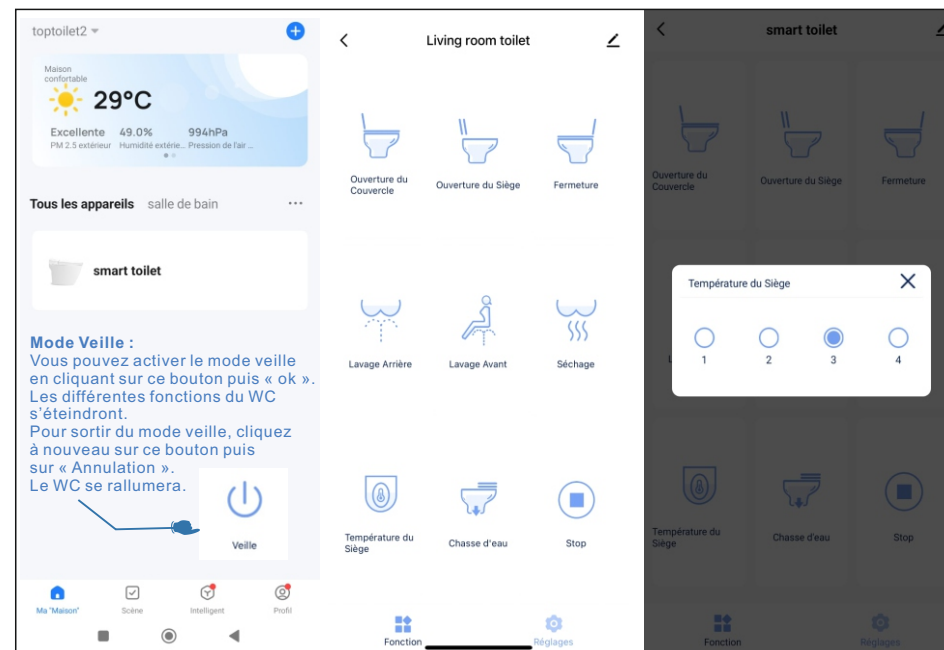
toptoilet2

Maison confortable
29°C
Excellente 49.0% 994hPa
PM 2.5 extérieur Humidité extérie... Pression de l'air ...

Tous les appareils salle de bain ···

smart toilet

Mode Veille :
Vous pouvez activer le mode veille en cliquant sur ce bouton puis « ok ». Les différentes fonctions du WC s'éteindront.
Pour sortir du mode veille, cliquez à nouveau sur ce bouton puis sur « Annulation ».
Le WC se rallumera.

Veille

Ma "Maison" Scène Intelligent Profil

Living room toilet

Ouverture du Couvercle
Ouverture du Siège
Fermeture
Lavage Arrière
Lavage Avant
Séchage
Température du Siège
Chasse d'eau
Stop

Fonction Réglages

smart toilet

Ouverture du Couvercle
Ouverture du Siège
Fermeture

Température du Siège
1 2 3 4

Température du Siège
Chasse d'eau
Stop

Fonction Réglages